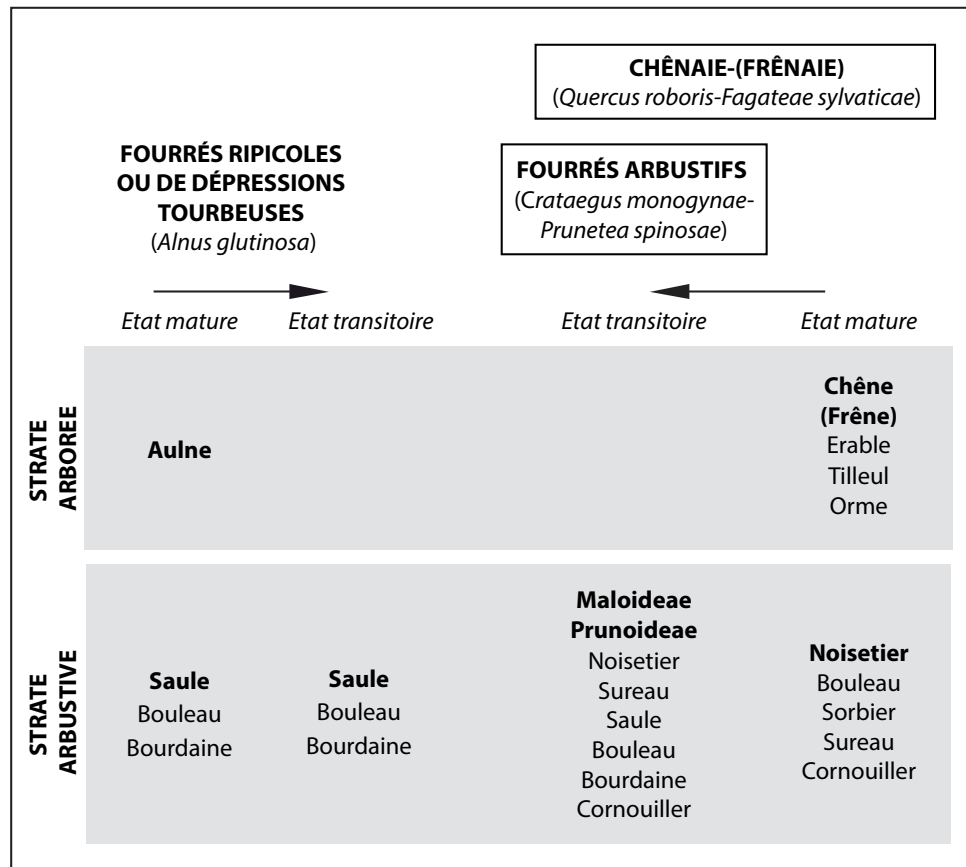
CHÊNAIE-(FRÊNAIE)
(*Quercus roboris-Fagateae sylvaticae*)

FOURRÉS RIPICOLES OU DE DÉPRESSIONS TOURBEUSES
(*Alnus glutinosa*)

FOURRÉS ARBUSTIFS
(*Crataegus monogynae-Prunetea spinosae*)

Etat mature — Etat transitoire — Etat transitoire — Etat mature

| | Etat mature | Etat transitoire | Etat transitoire | Etat mature |
|---|---|---|---|---|
| STRATE ARBOREE | **Aulne** | | | **Chêne (Frêne)** Erable Tilleul Orme |
| STRATE ARBUSTIVE | **Saule** Bouleau Bourdaine | **Saule** Bouleau Bourdaine | **Maloideae Prunoideae** Noisetier Sureau Saule Bouleau Bourdaine Cornouiller | **Noisetier** Bouleau Sorbier Sureau Cornouiller |